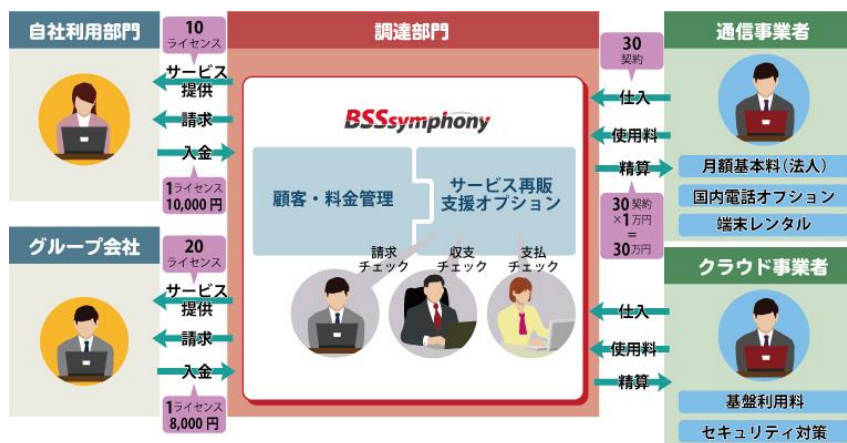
自社利用部門

10
ライセンス

サービス
提供

請求

入金

1ライセンス
10,000円

グループ会社

20
ライセンス

サービス
提供

請求

入金

1ライセンス
8,000円

調達部門

BSSsymphony

顧客・料金管理

サービス再販
支援オプション

請求
チェック

収支
チェック

支払
チェック

30
契約

仕入

使用料

精算

30契約
×1万円
=
30万円

通信事業者

月額基本料（法人）

国内電話オプション

端末レンタル

クラウド事業者

仕入

使用料

精算

基盤利用料

セキュリティ対策